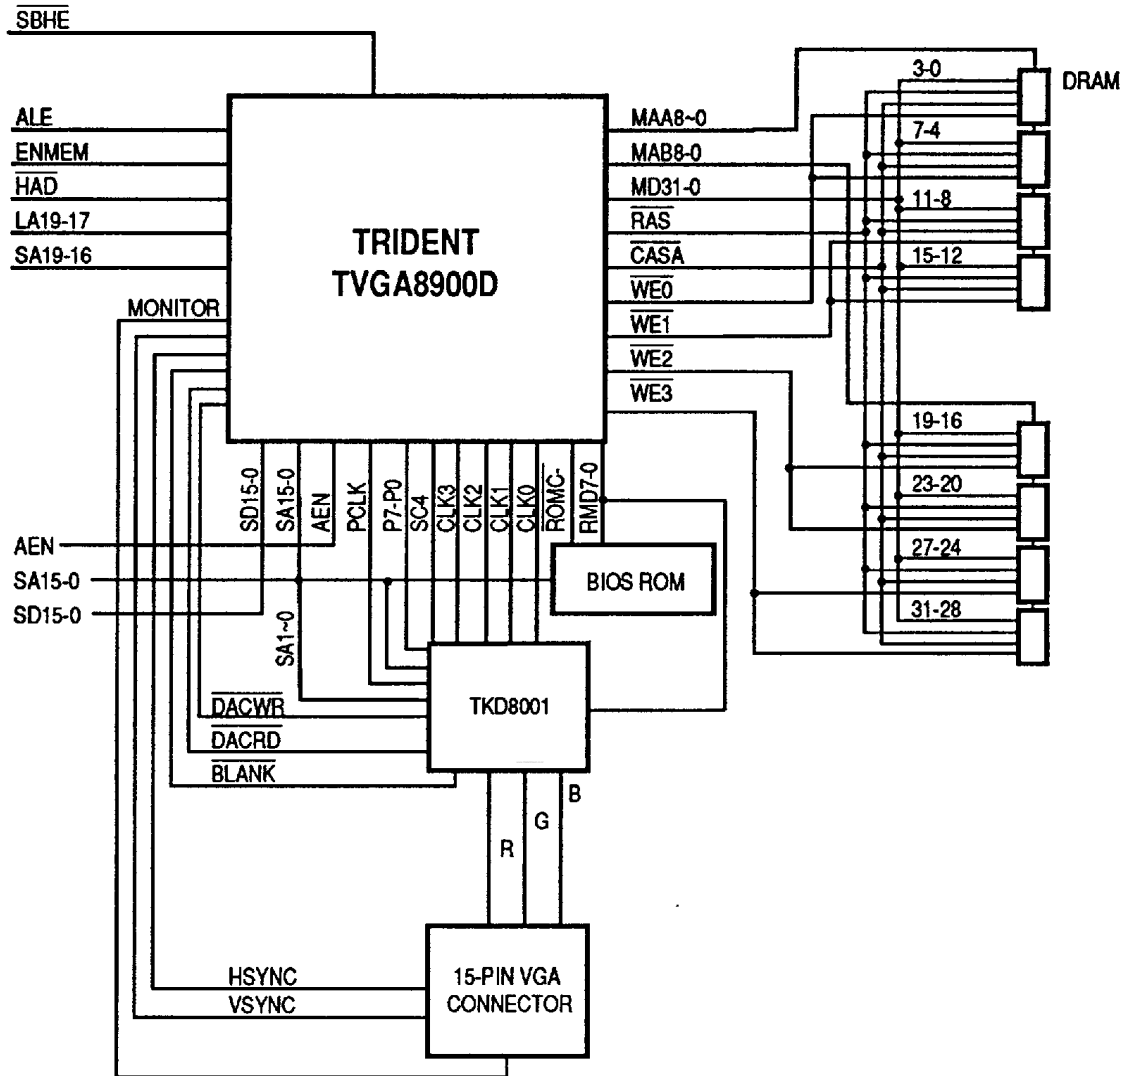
$\overline{SBHE}$

ALE
ENMEM
$\overline{HAD}$
LA19-17
SA19-16

TRIDENT
TVGA8900D

MONITOR

MAA8~0
MAB8-0
MD31-0
$\overline{RAS}$
$\overline{CASA}$
$\overline{WE0}$
$\overline{WE1}$
$\overline{WE2}$
$\overline{WE3}$

3-0
DRAM
7-4
11-8
15-12
19-16
23-20
27-24
31-28

SD15-0
SA15-0
AEN
PCLK
P7-P0
SC4
CLK3
CLK2
CLK1
CLK0
$\overline{ROMC}$-
RMD7-0

AEN
SA15-0
SD15-0

BIOS ROM

SA1~0

TKD8001

$\overline{DACWR}$
$\overline{DACRD}$
$\overline{BLANK}$

R
G
B

HSYNC
VSYNC

15-PIN VGA
CONNECTOR